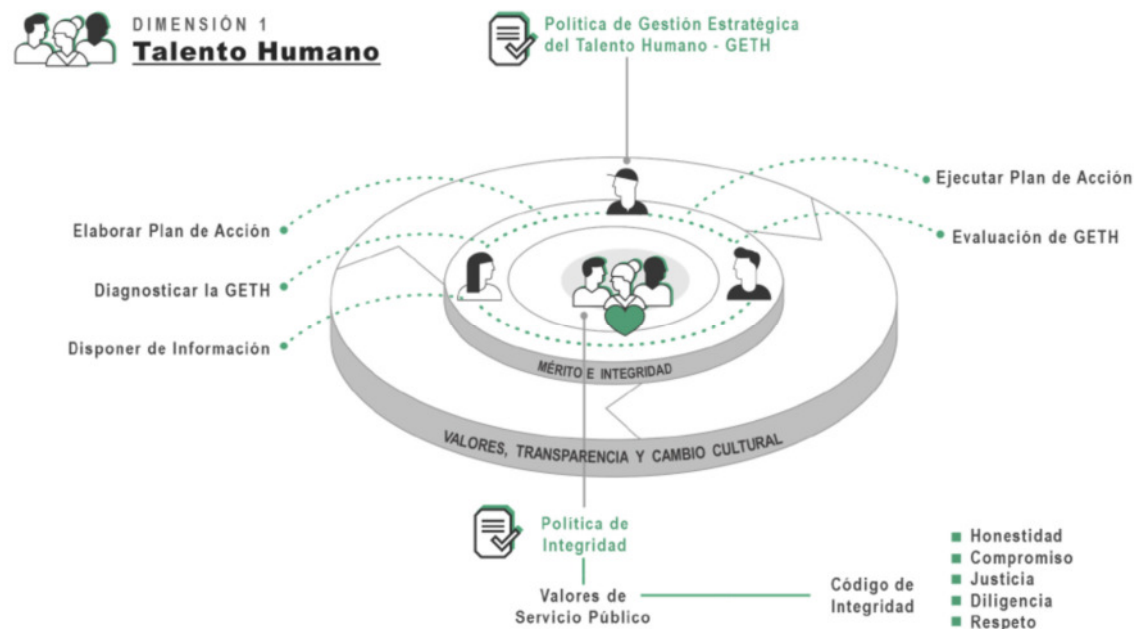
DIMENSIÓN 1
Talento Humano

Política de Gestión Estratégica del Talento Humano - GETH

Ejecutar Plan de Acción

Evaluación de GETH

Elaborar Plan de Acción

Diagnosticar la GETH

Disponer de Información

MÉRITO E INTEGRIDAD

VALORES, TRANSPARENCIA Y CAMBIO CULTURAL

Política de Integridad

Valores de Servicio Público

Código de Integridad

Honestidad
Compromiso
Justicia
Diligencia
Respeto